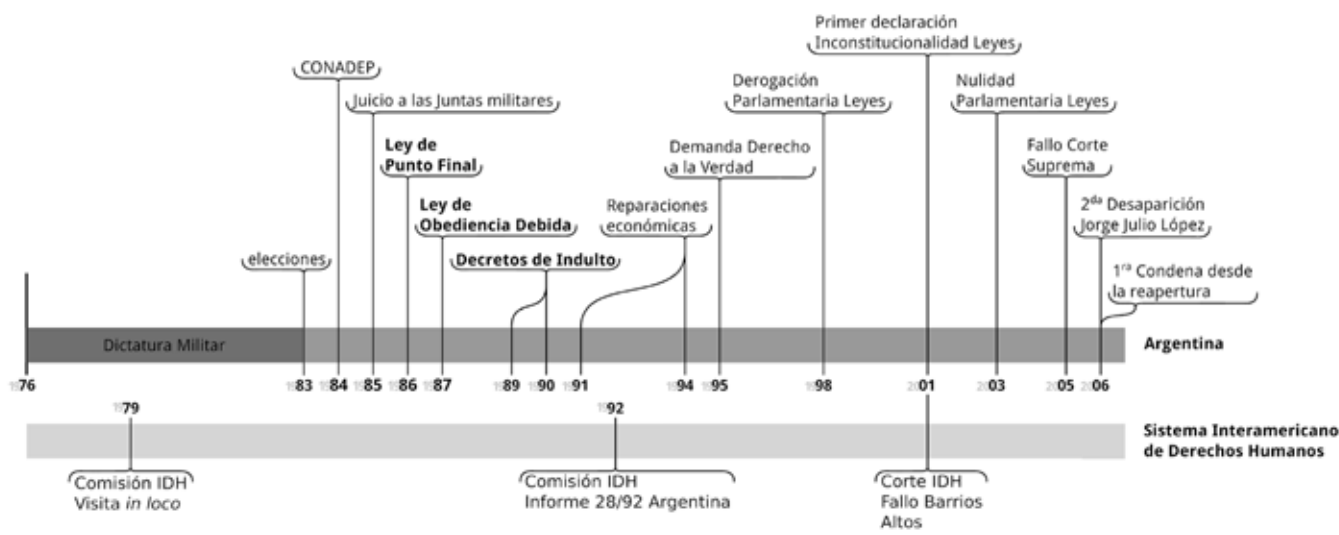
Primer declaración
Inconstitucionalidad Leyes

CONADEP

Juicio a las Juntas militares

Derogación
Parlamentaria Leyes

Nulidad
Parlamentaria Leyes

Ley de
Punto Final

Demanda Derecho
a la Verdad

Fallo Corte
Suprema

Ley de
Obediencia Debida

Reparaciones
económicas

2$^{da}$ Desaparición
Jorge Julio López

elecciones

Decretos de Indulto

1$^{ra}$ Condena desde
la reapertura

Dictadura Militar

Argentina

1976 1983 1984 1985 1986 1987 1989 1990 1991 1994 1995 1998 2001 2003 2005 2006

1979 1992

Sistema Interamericano
de Derechos Humanos

Comisión IDH
Visita *in loco*

Comisión IDH
Informe 28/92 Argentina

Corte IDH
Fallo Barrios
Altos